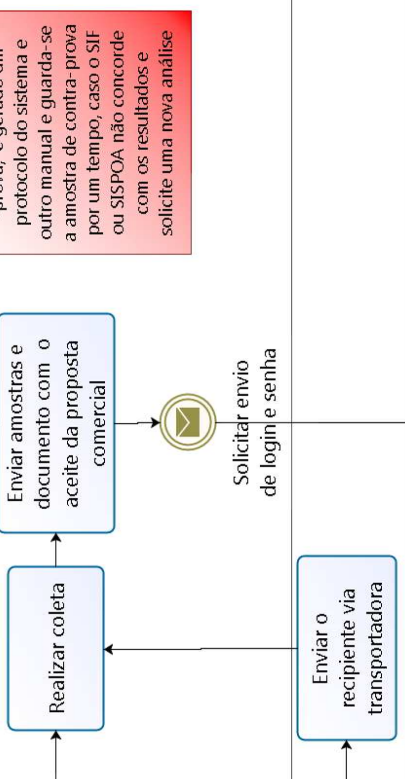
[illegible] prova, é gerado um protocolo do sistema e outro manual e guarda-se a amostra de contra-prova por um tempo, caso o SIF ou SISPOA não concorde com os resultados e solicite uma nova análise

Enviar amostras e documento com o aceite da proposta comercial

Realizar coleta

Solicitar envio de login e senha

Enviar o recipiente via transportadora